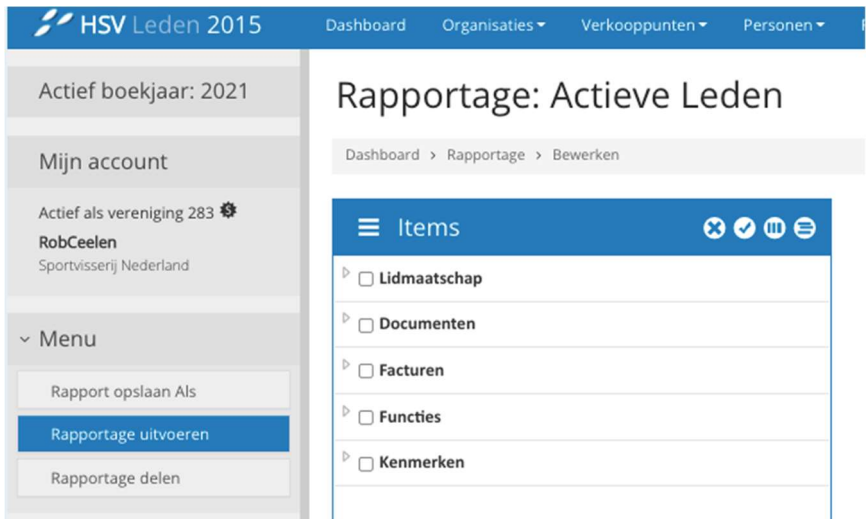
HSV Leden 2015

Dashboard
Organisaties
Verkooppunten
Personen

Actief boekjaar: 2021

Mijn account

Actief als vereniging 283

RobCeelen

Sportvisserij Nederland

Menu

Rapport opslaan Als

Rapportage uitvoeren

Rapportage delen

Rapportage: Actieve Leden

Dashboard > Rapportage > Bewerken

Items

Lidmaatschap

Documenten

Facturen

Functies

Kenmerken